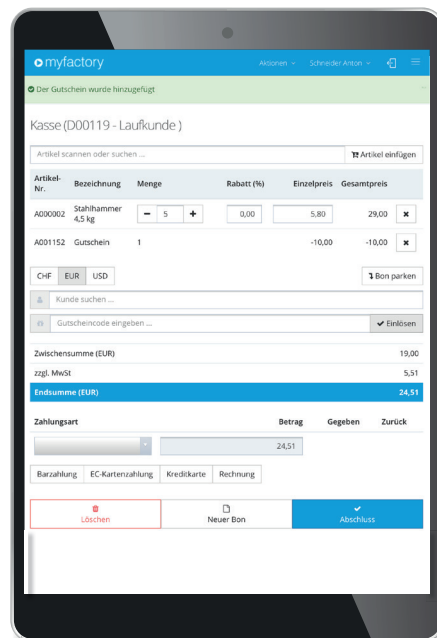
myfactory

Aktionen Schneider Anton

Der Gutschein wurde hinzugefügt

Kasse (D00119 - Laufkunde )

Artikel scannen oder suchen ...

Artikel einfügen

| Artikel-Nr. | Bezeichnung | Menge | Rabatt (%) | Einzelpreis | Gesamtpreis | |
|---|---|---|---|---|---|---|
| A000002 | Stahlhammer 4,5 kg | − 5 + | 0,00 | 5,80 | 29,00 | ✖ |
| A001152 | Gutschein | 1 | | -10,00 | -10,00 | ✖ |

CHF EUR USD

Bon parken

Kunde suchen ...

Gutscheincode eingeben ...

Einlösen

Zwischensumme (EUR) 19,00

zzgl. MwSt 5,51

Endsumme (EUR) 24,51

Zahlungsart Betrag Gegeben Zurück

24,51

Barzahlung EC-Kartenzahlung Kreditkarte Rechnung

Löschen Neuer Bon Abschluss